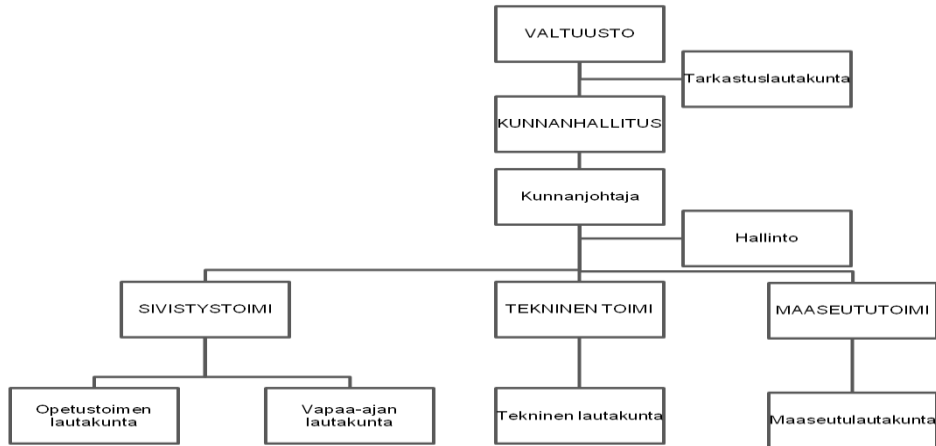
VALTUUSTO

Tarkastuslautakunta

KUNNANHALLITUS

Kunnanjohtaja

Hallinto

SIVISTYSTOIMI

TEKNINEN TOIMI

MAASEUTUTOIMI

Opetustoimen lautakunta

Vapaa-ajan lautakunta

Tekninen lautakunta

Maaseutulautakunta